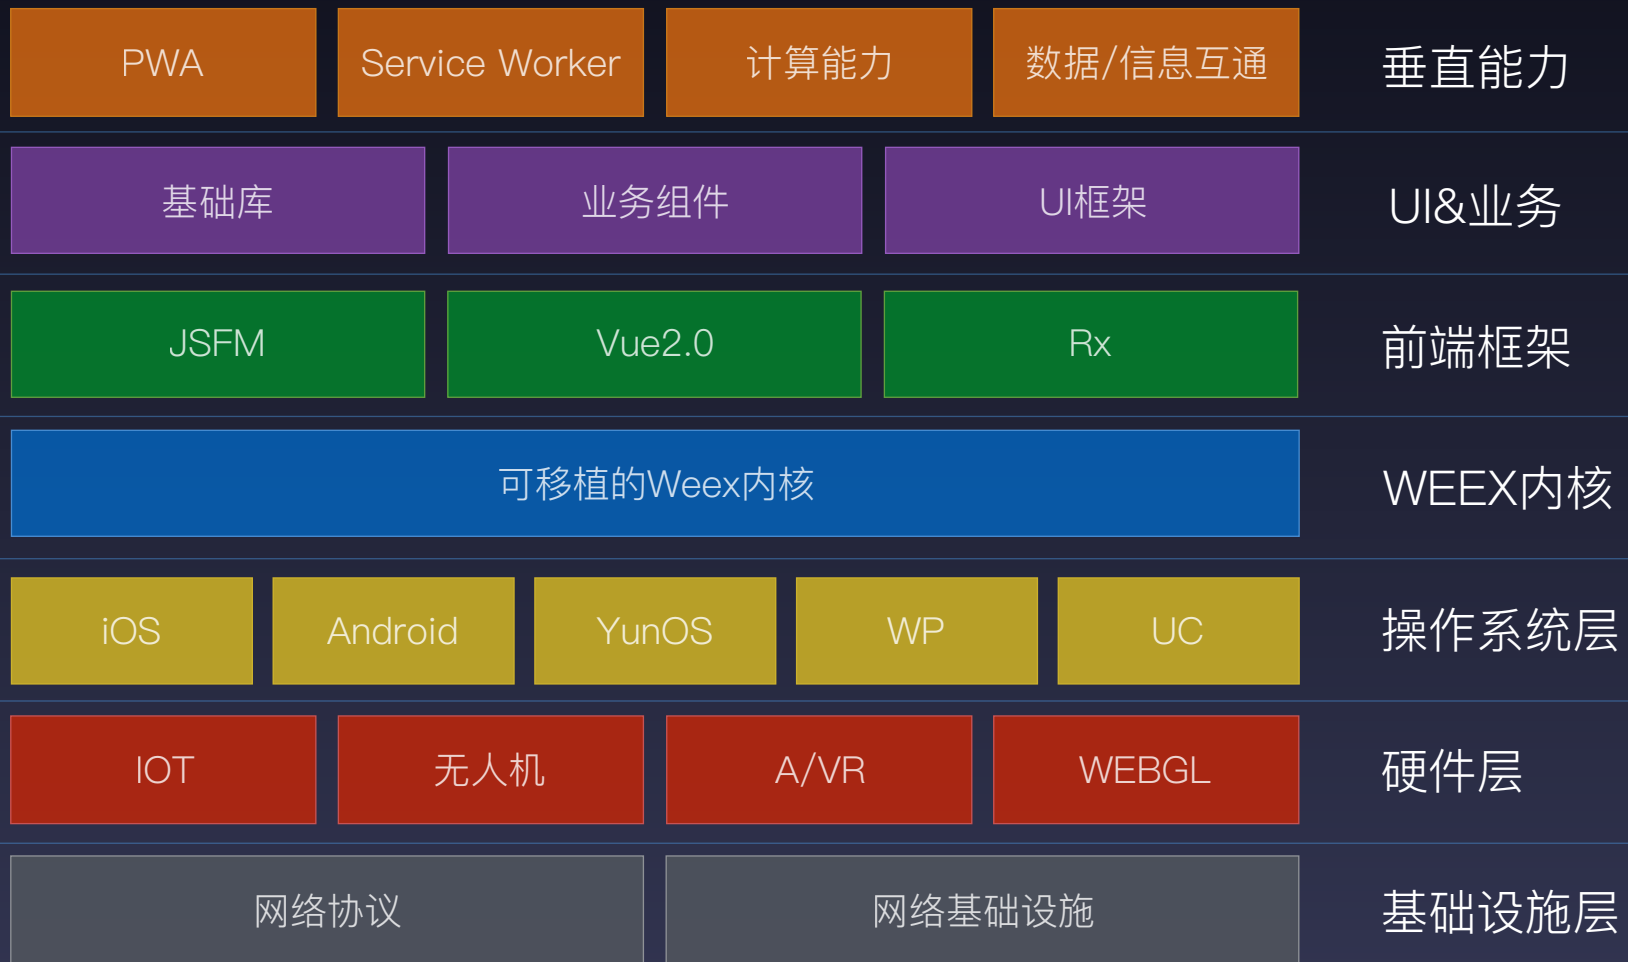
PWA Service Worker 计算能力 数据/信息互通 垂直能力

基础库 业务组件 UI框架 UI&业务

JSFM Vue2.0 Rx 前端框架

可移植的Weex内核 WEEX内核

iOS Android YunOS WP UC 操作系统层

IOT 无人机 A/VR WEBGL 硬件层

网络协议 网络基础设施 基础设施层